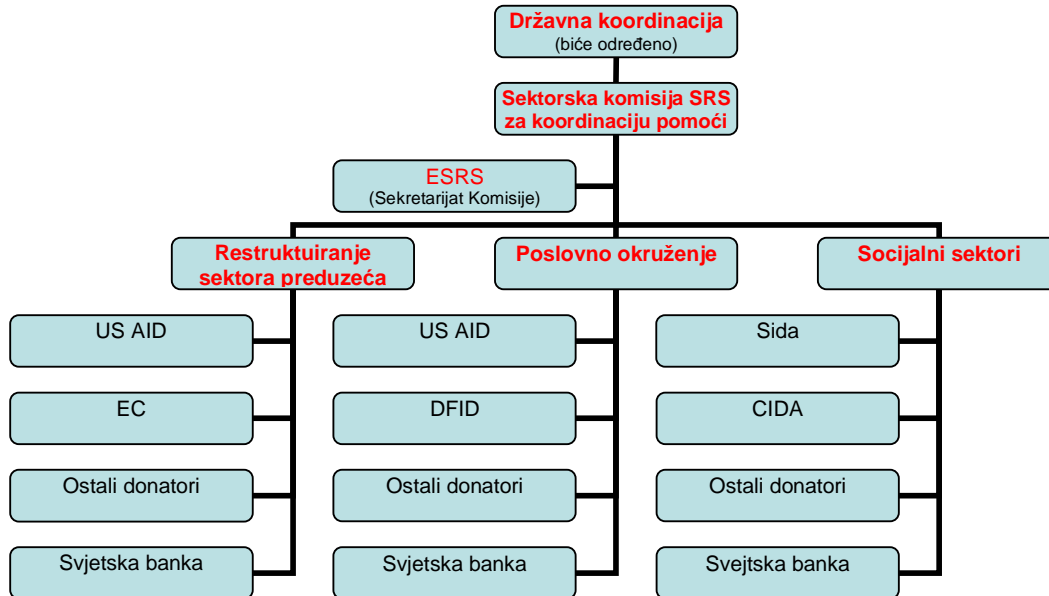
Državna koordinacija
(biće određeno)

Sektorska komisija SRS za koordinaciju pomoći

ESRS
(Sekretarijat Komisije)

Restruktuiranje sektora preduzeća

US AID

EC

Ostali donatori

Svjetska banka

Poslovno okruženje

US AID

DFID

Ostali donatori

Svjetska banka

Socijalni sektori

Sida

CIDA

Ostali donatori

Svejtska banka